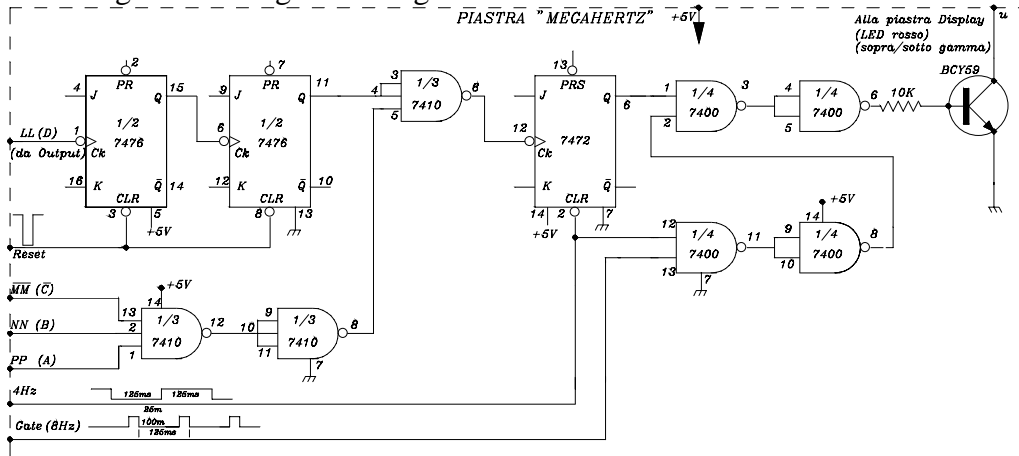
PIASTRA "MEGAHERTZ" +5V

Alla piastra Display (LED rosso) (sopra/sotto gamma)

u

BCY59

10K

LL (D) (da Output)

Reset

$\overline{MM}$ ($\overline{C}$)

NN (B)

PP (A)

4Hz

Gate (8Hz)

2 PR 4 J 1 Ck 1/2 7476 15 Q 16 K CLR 3 $\overline{Q}$ 14 5 +5V

7 PR 9 J 6 Ck 1/2 7476 11 Q 12 K CLR 8 $\overline{Q}$ 10 13

3 4 5 1/3 7410 6

13 PRS J 12 Ck 7472 Q 6 K CLR 14 2 $\overline{Q}$ 7 +5V

1 2 1/4 7400 3

4 5 1/4 7400 6

12 13 1/4 7400 11 7

9 10 1/4 7400 8 14 +5V

+5V 14 13 2 1 1/3 7410 12

9 10 11 1/3 7410 8 7

125ms 125ms

25m 100m 125ms